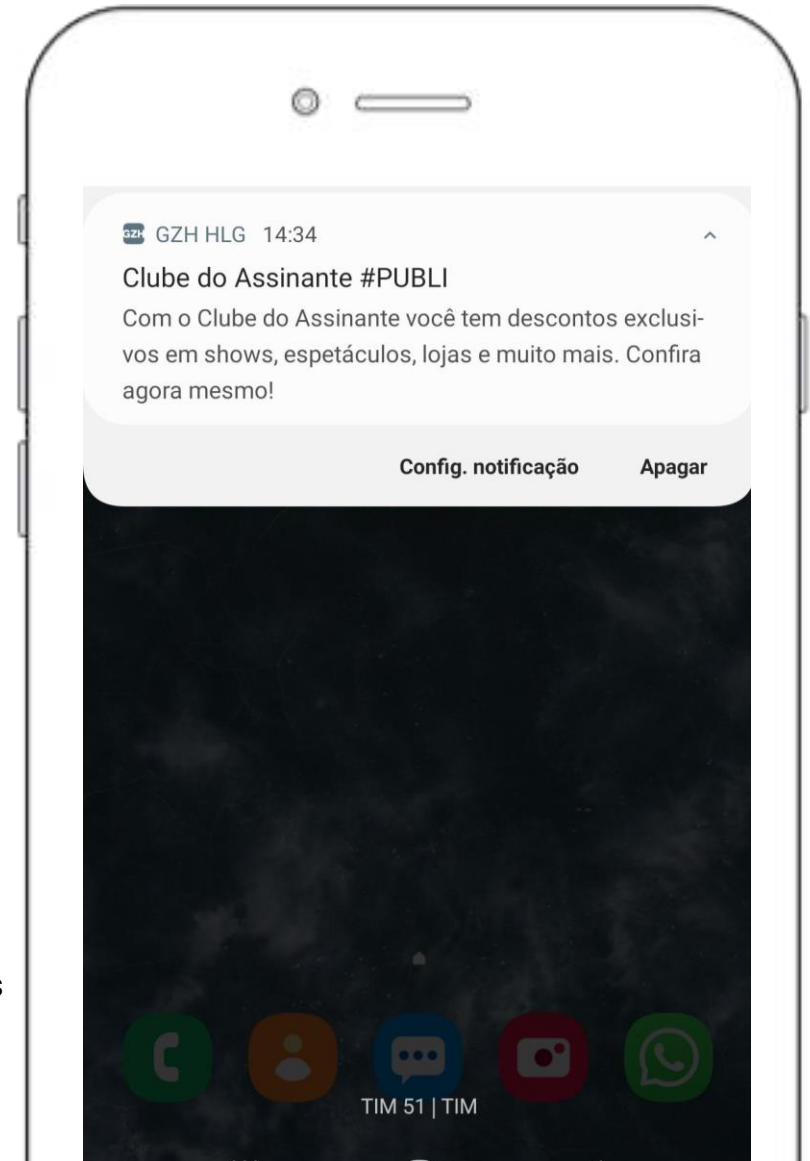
GZH GZH HLG 14:34

Clube do Assinante #PUBLI

Com o Clube do Assinante você tem descontos exclusivos em shows, espetáculos, lojas e muito mais. Confira agora mesmo!

Config. notificação Apagar

TIM 51 | TIM